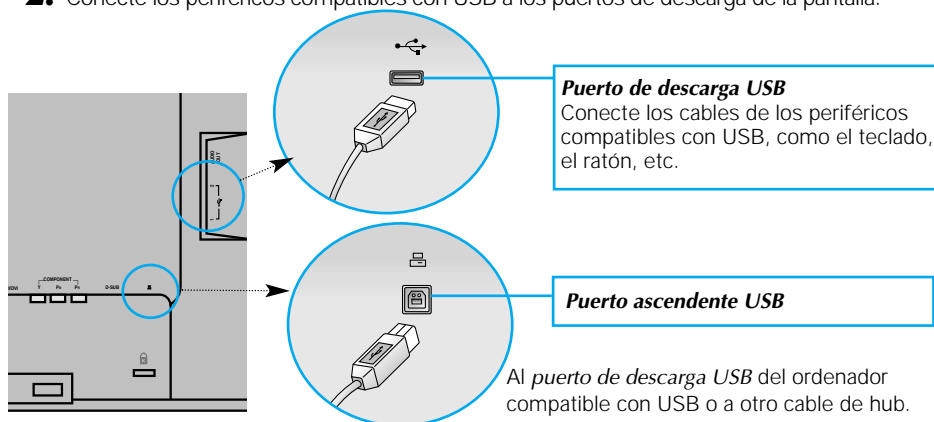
2. Conecte los periféricos compatibles con USB a los puertos de descarga de la pantalla.

Puerto de descarga USB
Conecte los cables de los periféricos compatibles con USB, como el teclado, el ratón, etc.

AUDIO OUT

COMPONENT
Y Pb Pr
DVI D-SUB

Puerto ascendente USB

Al puerto de descarga USB del ordenador compatible con USB o a otro cable de hub.